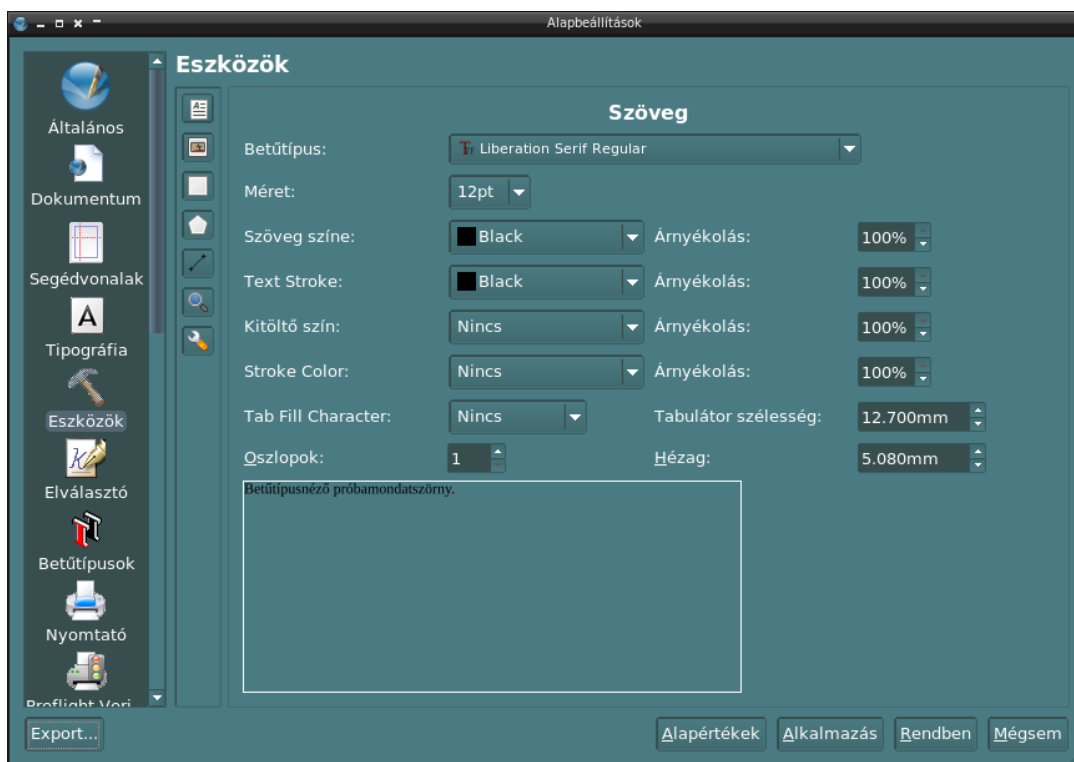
Alapbeállítások

Általános
Dokumentum
Segédvonalak
Tipográfia
Eszközök
Elválasztó
Betűtípusok
Nyomtató
Preflight Veri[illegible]

Eszközök

Szöveg

Betűtípus: Liberation Serif Regular
Méret: 12pt
Szöveg színe: Black Árnyékolás: 100%
Text Stroke: Black Árnyékolás: 100%
Kitöltő szín: Nincs Árnyékolás: 100%
Stroke Color: Nincs Árnyékolás: 100%
Tab Fill Character: Nincs Tabulátor szélesség: 12.700mm
Oszlopok: 1 Hézag: 5.080mm

Betűtípusnéző próbamondatszörny.

Export...
Alapértékek Alkalmazás Rendben Mégsem